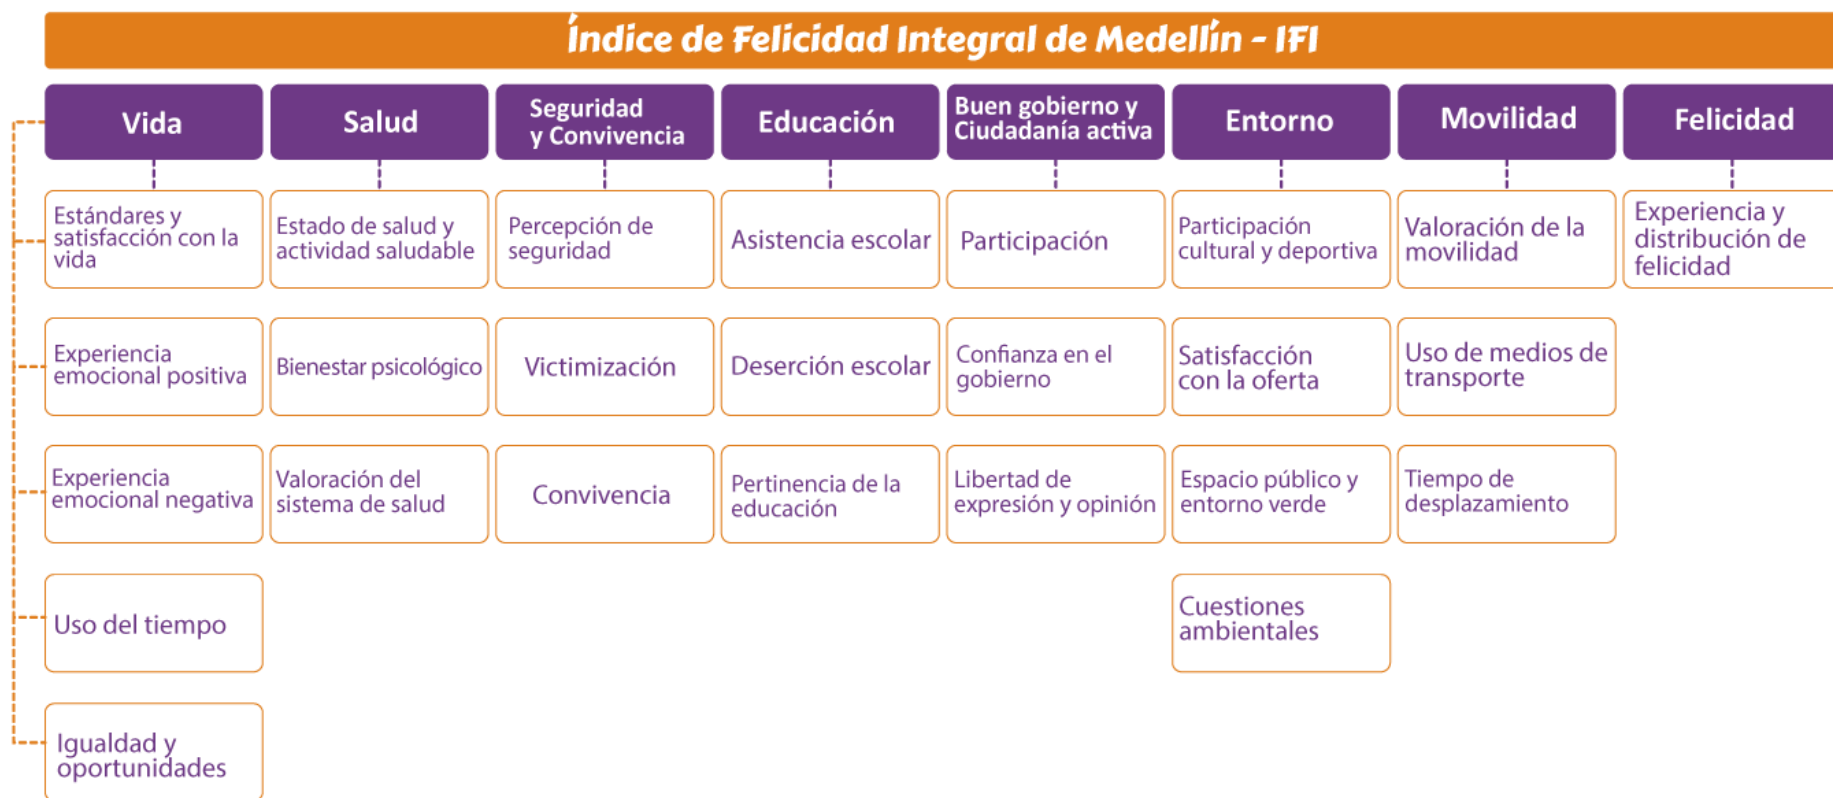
Índice de Felicidad Integral de Medellín - IFI

| Vida | Salud | Seguridad y Convivencia | Educación | Buen gobierno y Ciudadanía activa | Entorno | Movilidad | Felicidad |
|---|---|---|---|---|---|---|---|
| Estándares y satisfacción con la vida | Estado de salud y actividad saludable | Percepción de seguridad | Asistencia escolar | Participación | Participación cultural y deportiva | Valoración de la movilidad | Experiencia y distribución de felicidad |
| Experiencia emocional positiva | Bienestar psicológico | Victimización | Deserción escolar | Confianza en el gobierno | Satisfacción con la oferta | Uso de medios de transporte | |
| Experiencia emocional negativa | Valoración del sistema de salud | Convivencia | Pertinencia de la educación | Libertad de expresión y opinión | Espacio público y entorno verde | Tiempo de desplazamiento | |
| Uso del tiempo | | | | | Cuestiones ambientales | | |
| Igualdad y oportunidades | | | | | | | |